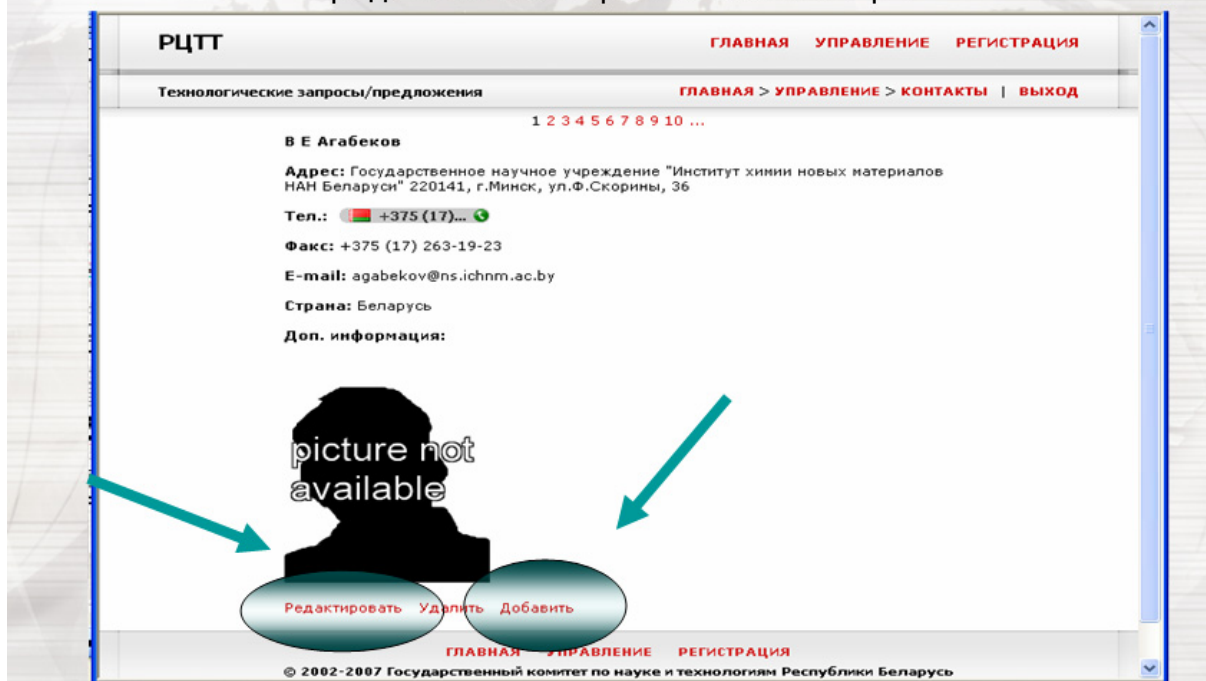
РЦТТ

ГЛАВНАЯ УПРАВЛЕНИЕ РЕГИСТРАЦИЯ

Технологические запросы/предложения

ГЛАВНАЯ > УПРАВЛЕНИЕ > КОНТАКТЫ | ВЫХОД

1 2 3 4 5 6 7 8 9 10 ...

В Е Агабеков

Адрес: Государственное научное учреждение "Институт химии новых материалов НАН Беларуси" 220141, г.Минск, ул.Ф.Скорины, 36

Тел.: +375 (17)...

Факс: +375 (17) 263-19-23

E-mail: agabekov@ns.ichnm.ac.by

Страна: Беларусь

Доп. информация:

picture not available

Редактировать Удалить Добавить

ГЛАВНАЯ УПРАВЛЕНИЕ РЕГИСТРАЦИЯ

© 2002-2007 Государственный комитет по науке и технологиям Республики Беларусь